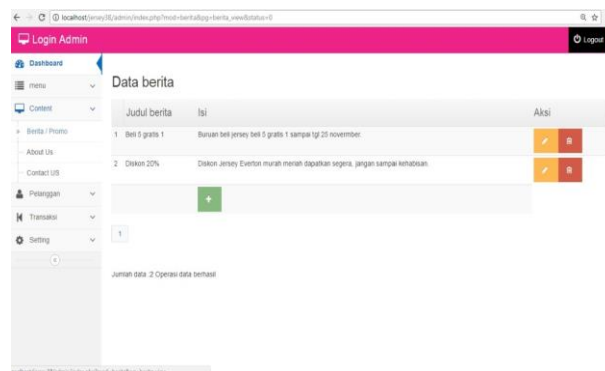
localhost/jersey08/admin/index.php?mod=berita&pg=berita_view&status=0

Login Admin

Logout

Dashboard

menu

Content

Berita / Promo

About Us

Contact US

Pelanggan

Transaksi

Setting

Data berita

| | Judul berita | Isi | Aksi |
|---|---|---|---|
| 1 | Beli 5 gratis 1 | Buruan beli jersey beli 5 gratis 1 sampai tgl 25 november. | |
| 2 | Diskon 20% | Diskon Jersey Everton murah meriah dapatkan segera, jangan sampai kehabisan. | |

+

1

Jumlah data :2 Operasi data berhasil